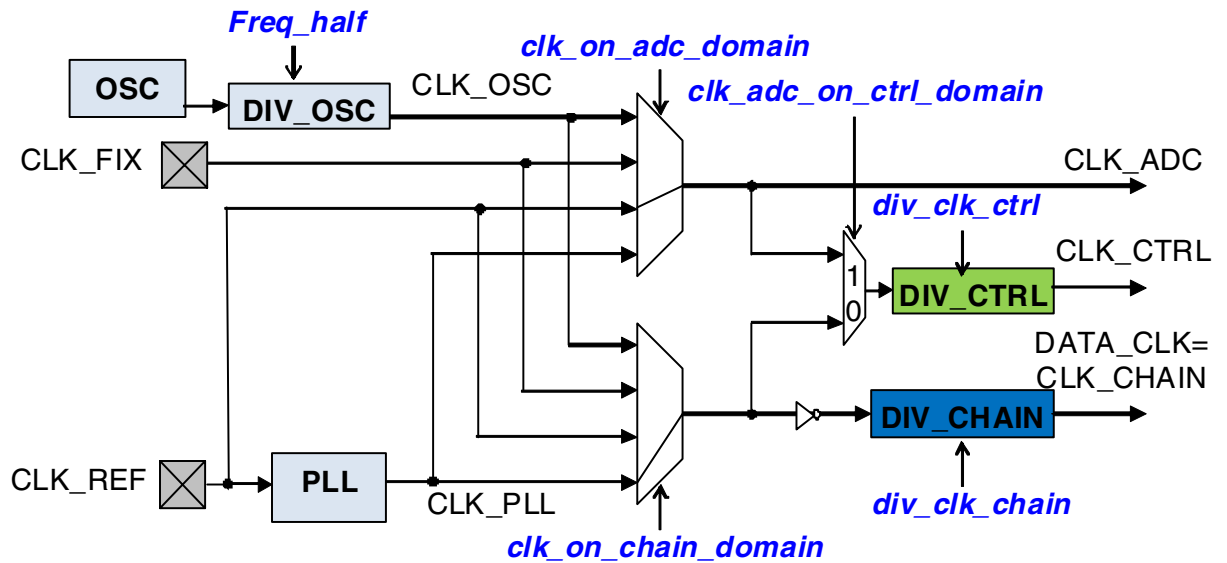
Freq_half

clk_on_adc_domain

OSC

DIV_OSC

CLK_OSC

clk_adc_on_ctrl_domain

CLK_FIX

CLK_ADC

div_clk_ctrl

CLK_CTRL

1

0

DIV_CTRL

DATA_CLK=
CLK_CHAIN

DIV_CHAIN

CLK_REF

PLL

CLK_PLL

div_clk_chain

clk_on_chain_domain